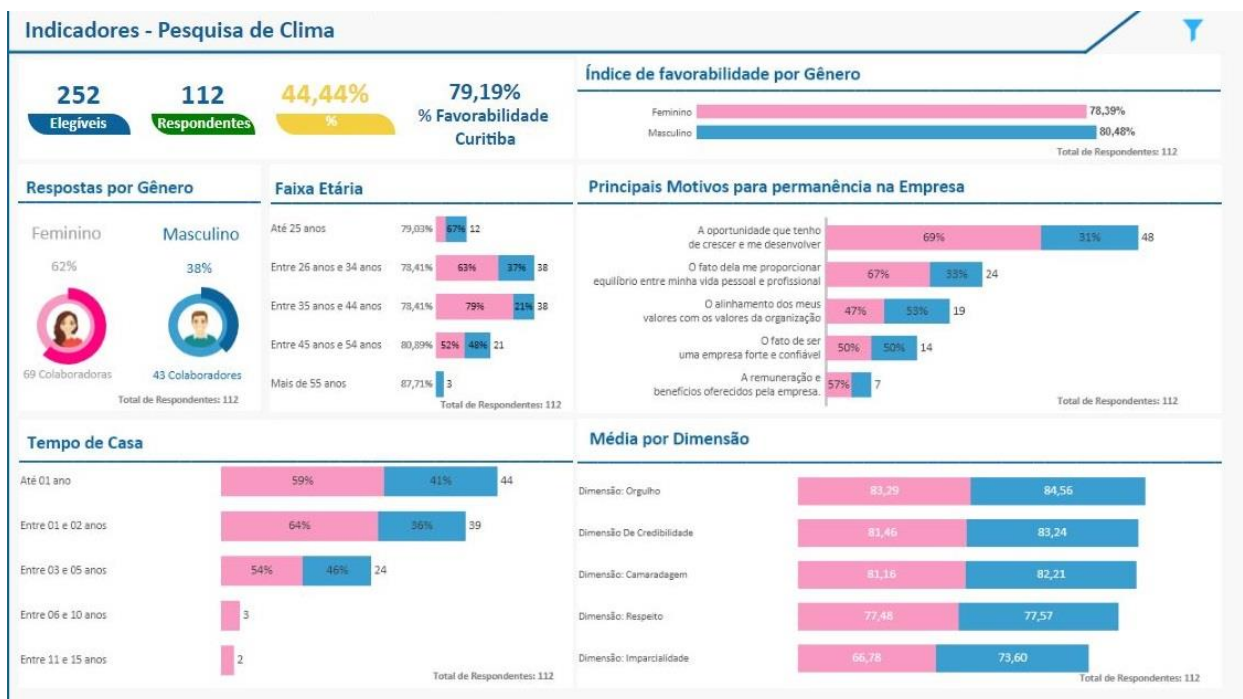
Indicadores - Pesquisa de Clima

252
Elegíveis

112
Respondentes

44,44%
%

79,19%
% Favorabilidade Curitiba

Índice de favorabilidade por Gênero

Feminino 78,39%
Masculino 80,48%
Total de Respondentes: 112

Respostas por Gênero

Feminino
62%
69 Colaboradoras

Masculino
38%
43 Colaboradores

Total de Respondentes: 112

Faixa Etária

Até 25 anos 79,03% 67% 12
Entre 26 anos e 34 anos 78,41% 63% 37% 38
Entre 35 anos e 44 anos 78,41% 79% 21% 38
Entre 45 anos e 54 anos 80,89% 52% 48% 21
Mais de 55 anos 87,71% 3
Total de Respondentes: 112

Principais Motivos para permanência na Empresa

A oportunidade que tenho de crescer e me desenvolver 69% 31% 48
O fato dela me proporcionar equilíbrio entre minha vida pessoal e profissional 67% 33% 24
O alinhamento dos meus valores com os valores da organização 47% 53% 19
O fato de ser uma empresa forte e confiável 50% 50% 14
A remuneração e benefícios oferecidos pela empresa. 57% 7
Total de Respondentes: 112

Tempo de Casa

Até 01 ano 59% 41% 44
Entre 01 e 02 anos 64% 36% 39
Entre 03 e 05 anos 54% 46% 24
Entre 06 e 10 anos 3
Entre 11 e 15 anos 2
Total de Respondentes: 112

Média por Dimensão

Dimensão: Orgulho 83,29 84,56
Dimensão De Credibilidade 81,46 83,24
Dimensão: Camaradagem 81,16 82,21
Dimensão: Respeito 77,48 77,57
Dimensão: Imparcialidade 66,78 73,60
Total de Respondentes: 112